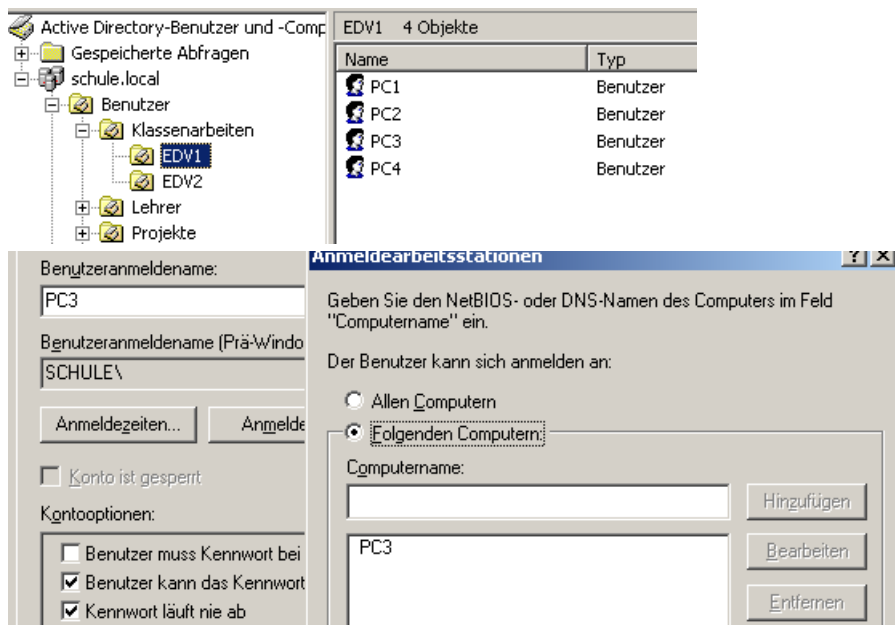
Active Directory-Benutzer und -Comp
Gespeicherte Abfragen
schule.local
Benutzer
Klassenarbeiten
EDV1
EDV2
Lehrer
Projekte

EDV1 4 Objekte

| Name | Typ |
|---|---|
| PC1 | Benutzer |
| PC2 | Benutzer |
| PC3 | Benutzer |
| PC4 | Benutzer |

Benutzeranmeldename:
PC3
Benutzeranmeldename (Prä-Windo
SCHULE\
Anmeldezeiten...
Anmelde
Konto ist gesperrt
Kontooptionen:
Benutzer muss Kennwort bei
Benutzer kann das Kennwort
Kennwort läuft nie ab

Anmeldearbeitsstationen
? X
Geben Sie den NetBIOS- oder DNS-Namen des Computers im Feld "Computername" ein.
Der Benutzer kann sich anmelden an:
Allen Computern
Folgenden Computern:
Computername:
Hinzufügen
PC3
Bearbeiten
Entfernen